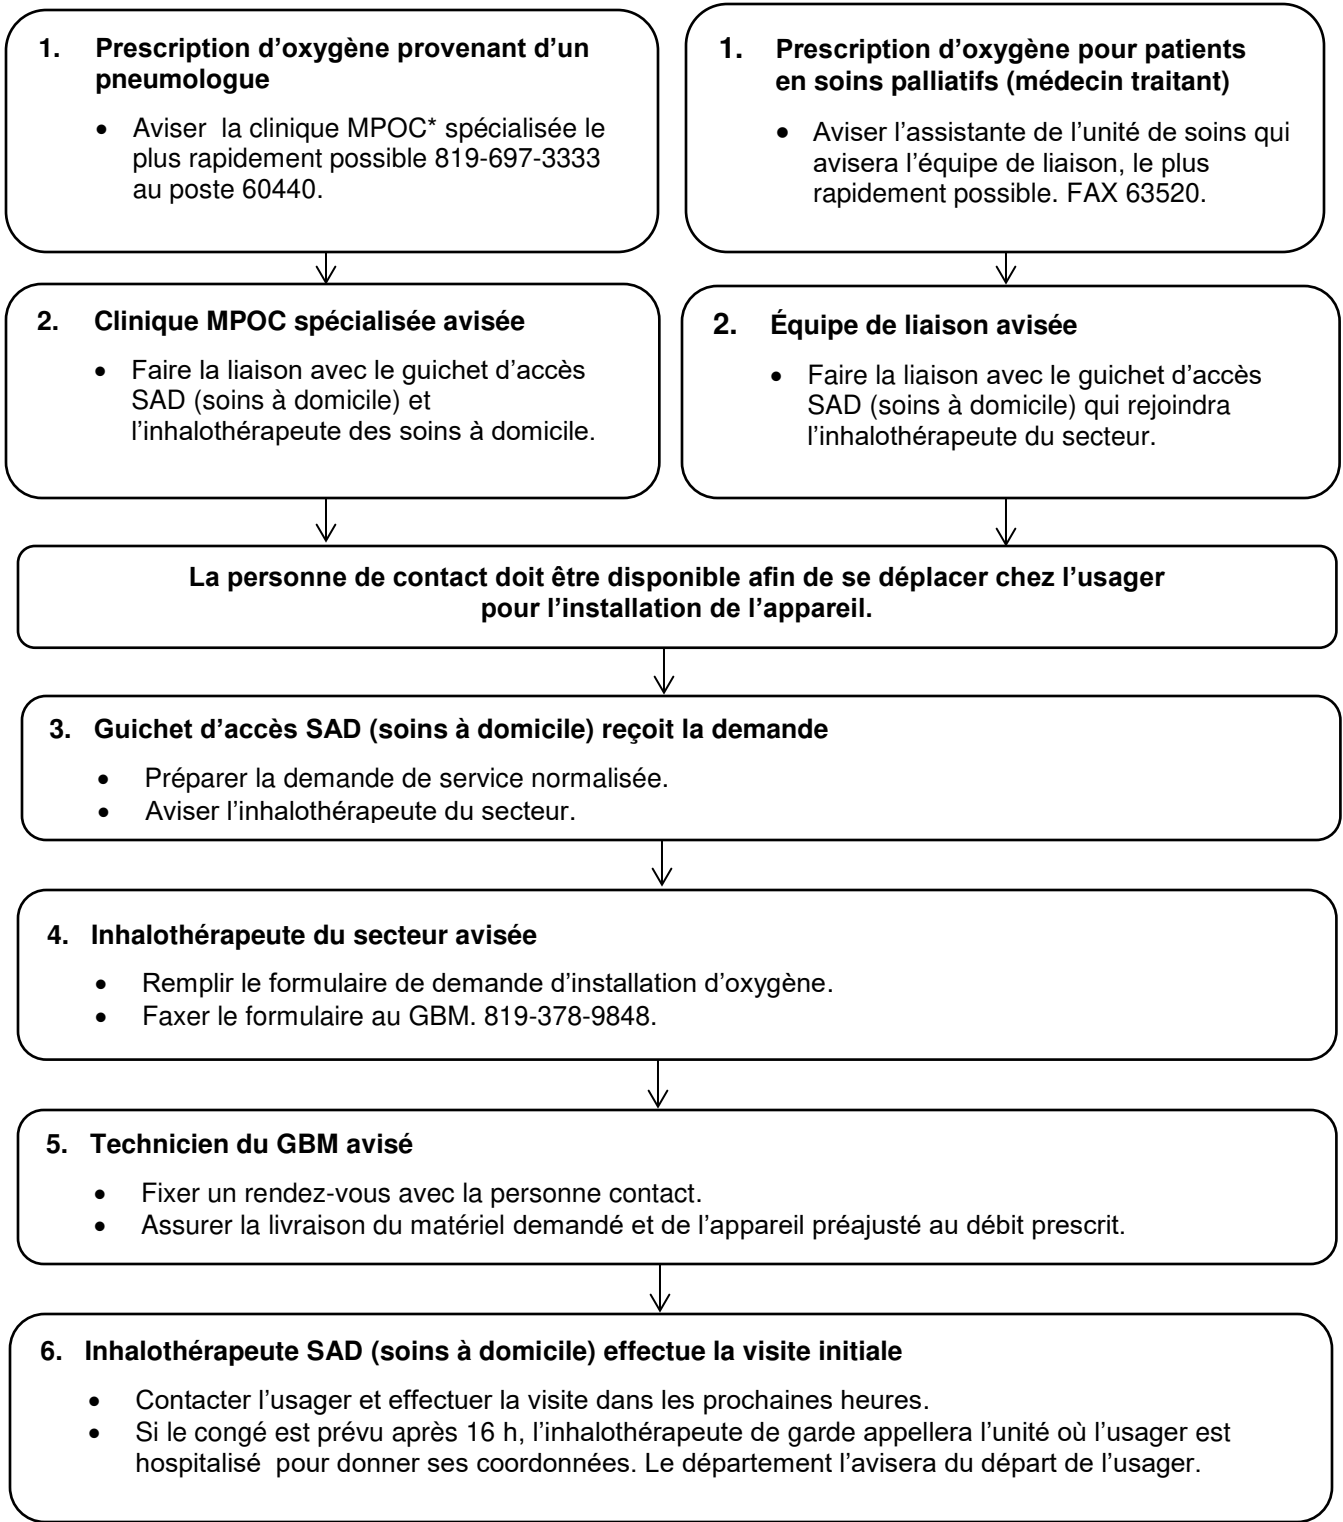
1. Prescription d'oxygène provenant d'un pneumologue

- Aviser la clinique MPOC* spécialisée le plus rapidement possible 819-697-3333 au poste 60440.

1. Prescription d'oxygène pour patients en soins palliatifs (médecin traitant)

- Aviser l'assistante de l'unité de soins qui avisera l'équipe de liaison, le plus rapidement possible. FAX 63520.

2. Clinique MPOC spécialisée avisée

- Faire la liaison avec le guichet d'accès SAD (soins à domicile) et l'inhalothérapeute des soins à domicile.

2. Équipe de liaison avisée

- Faire la liaison avec le guichet d'accès SAD (soins à domicile) qui rejoindra l'inhalothérapeute du secteur.

La personne de contact doit être disponible afin de se déplacer chez l'usager pour l'installation de l'appareil.

3. Guichet d'accès SAD (soins à domicile) reçoit la demande

- Préparer la demande de service normalisée.
- Aviser l'inhalothérapeute du secteur.

4. Inhalothérapeute du secteur avisée

- Remplir le formulaire de demande d'installation d'oxygène.
- Faxer le formulaire au GBM. 819-378-9848.

5. Technicien du GBM avisé

- Fixer un rendez-vous avec la personne contact.
- Assurer la livraison du matériel demandé et de l'appareil préajusté au débit prescrit.

6. Inhalothérapeute SAD (soins à domicile) effectue la visite initiale

- Contacter l'usager et effectuer la visite dans les prochaines heures.
- Si le congé est prévu après 16 h, l'inhalothérapeute de garde appellera l'unité où l'usager est hospitalisé pour donner ses coordonnées. Le département l'avisera du départ de l'usager.